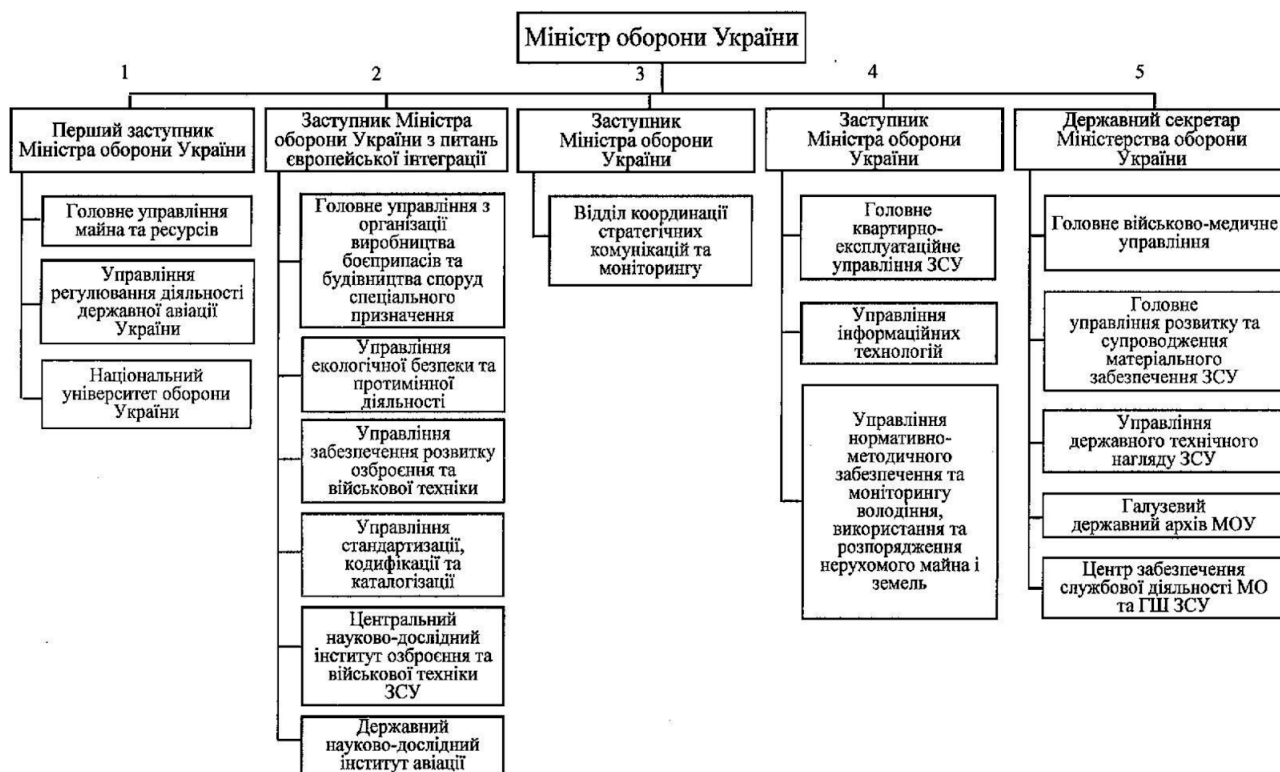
Міністр оборони України

1

Перший заступник Міністра оборони України

Головне управління майна та ресурсів

Управління регулювання діяльності державної авіації України

Національний університет оборони України

2

Заступник Міністра оборони України з питань європейської інтеграції

Головне управління з організації виробництва боєприпасів та будівництва споруд спеціального призначення

Управління екологічної безпеки та протимінної діяльності

Управління забезпечення розвитку озброєння та військової техніки

Управління стандартизації, кодифікації та каталогізації

Центральний науково-дослідний інститут озброєння та військової техніки ЗСУ

Державний науково-дослідний інститут авіації

3

Заступник Міністра оборони України

Відділ координації стратегічних комунікацій та моніторингу

4

Заступник Міністра оборони України

Головне квартирно-експлуатаційне управління ЗСУ

Управління інформаційних технологій

Управління нормативно-методичного забезпечення та моніторингу володіння, використання та розпорядження нерухомого майна і земель

5

Державний секретар Міністерства оборони України

Головне військово-медичне управління

Головне управління розвитку та супроводження матеріального забезпечення ЗСУ

Управління державного технічного нагляду ЗСУ

Галузевий державний архів МОУ

Центр забезпечення службової діяльності МО та ГШ ЗСУ